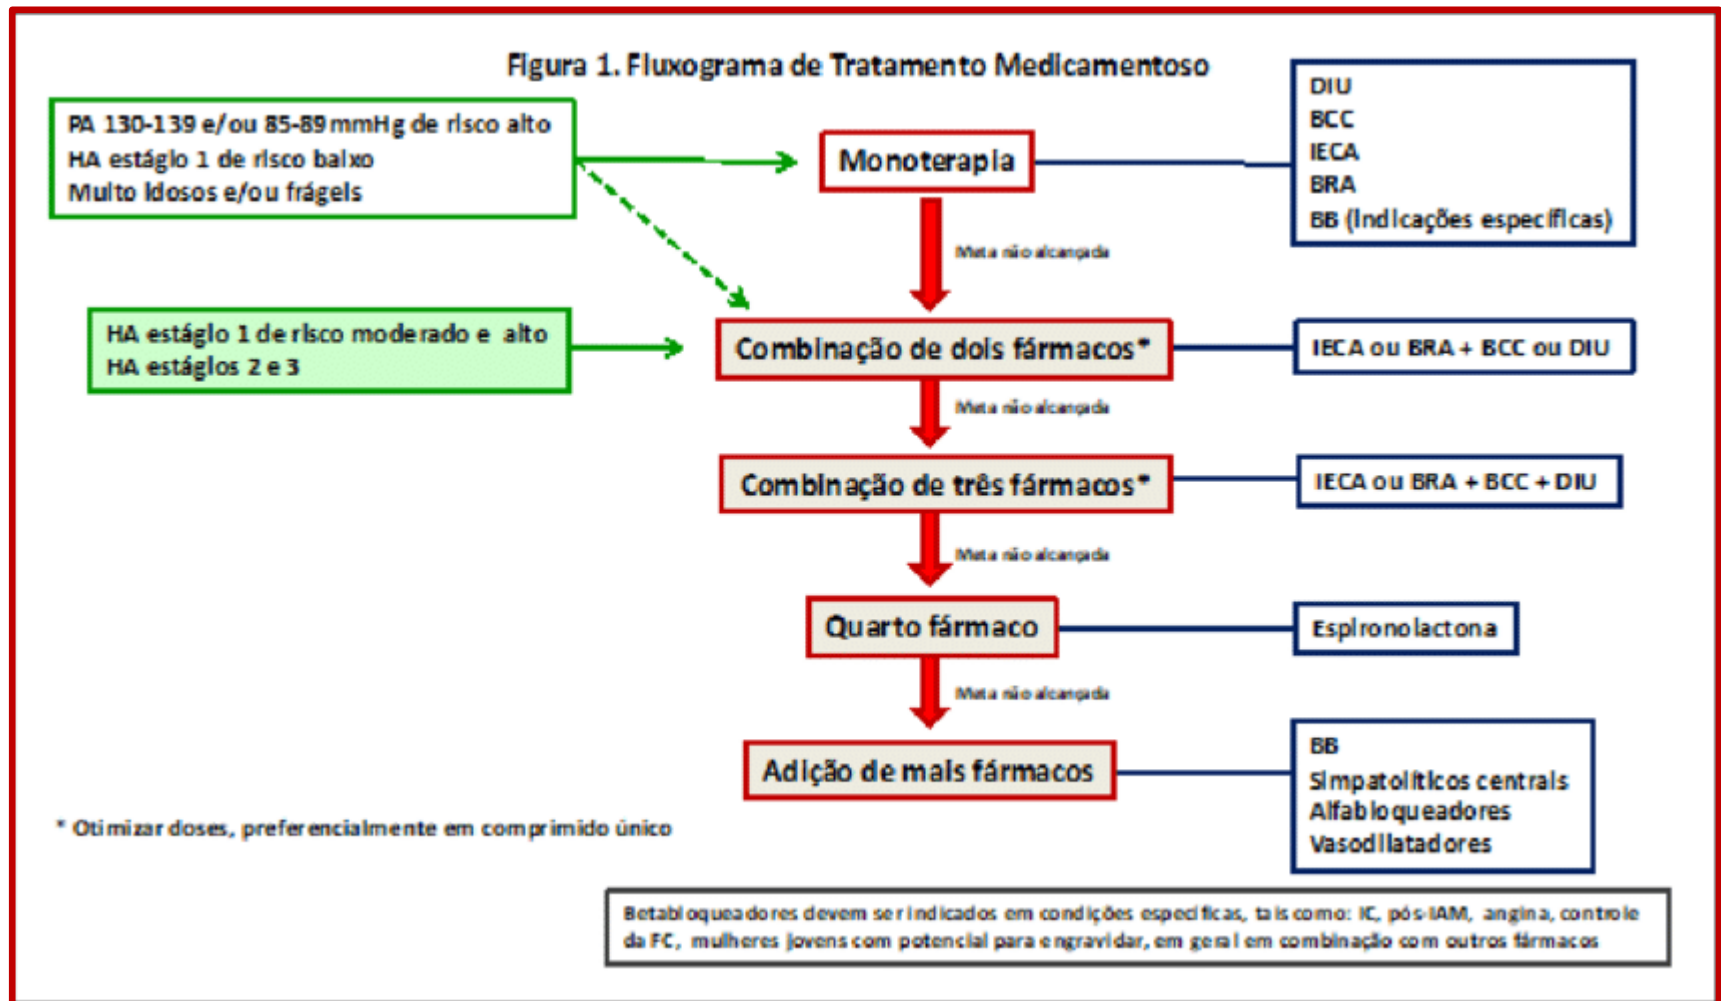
Figura 1. Fluxograma de Tratamento Medicamentoso

PA 130-139 e/ou 85-89 mmHg de risco alto
HA estágio 1 de risco baixo
Muito idosos e/ou frágeis

Monoterapia

DIU
BCC
IECA
BRA
BB (indicações específicas)

Meta não alcançada

HA estágio 1 de risco moderado e alto
HA estágios 2 e 3

Combinação de dois fármacos*

IECA ou BRA + BCC ou DIU

Meta não alcançada

Combinação de três fármacos*

IECA ou BRA + BCC + DIU

Meta não alcançada

Quarto fármaco

Espironolactona

Meta não alcançada

Adição de mais fármacos

BB
Simpatolíticos centrais
Alfabloqueadores
Vasodilatadores

* Otimizar doses, preferencialmente em comprimido único

Betabloqueadores devem ser indicados em condições específicas, tais como: IC, pós-IAM, angina, controle da FC, mulheres jovens com potencial para engravidar, em geral em combinação com outros fármacos